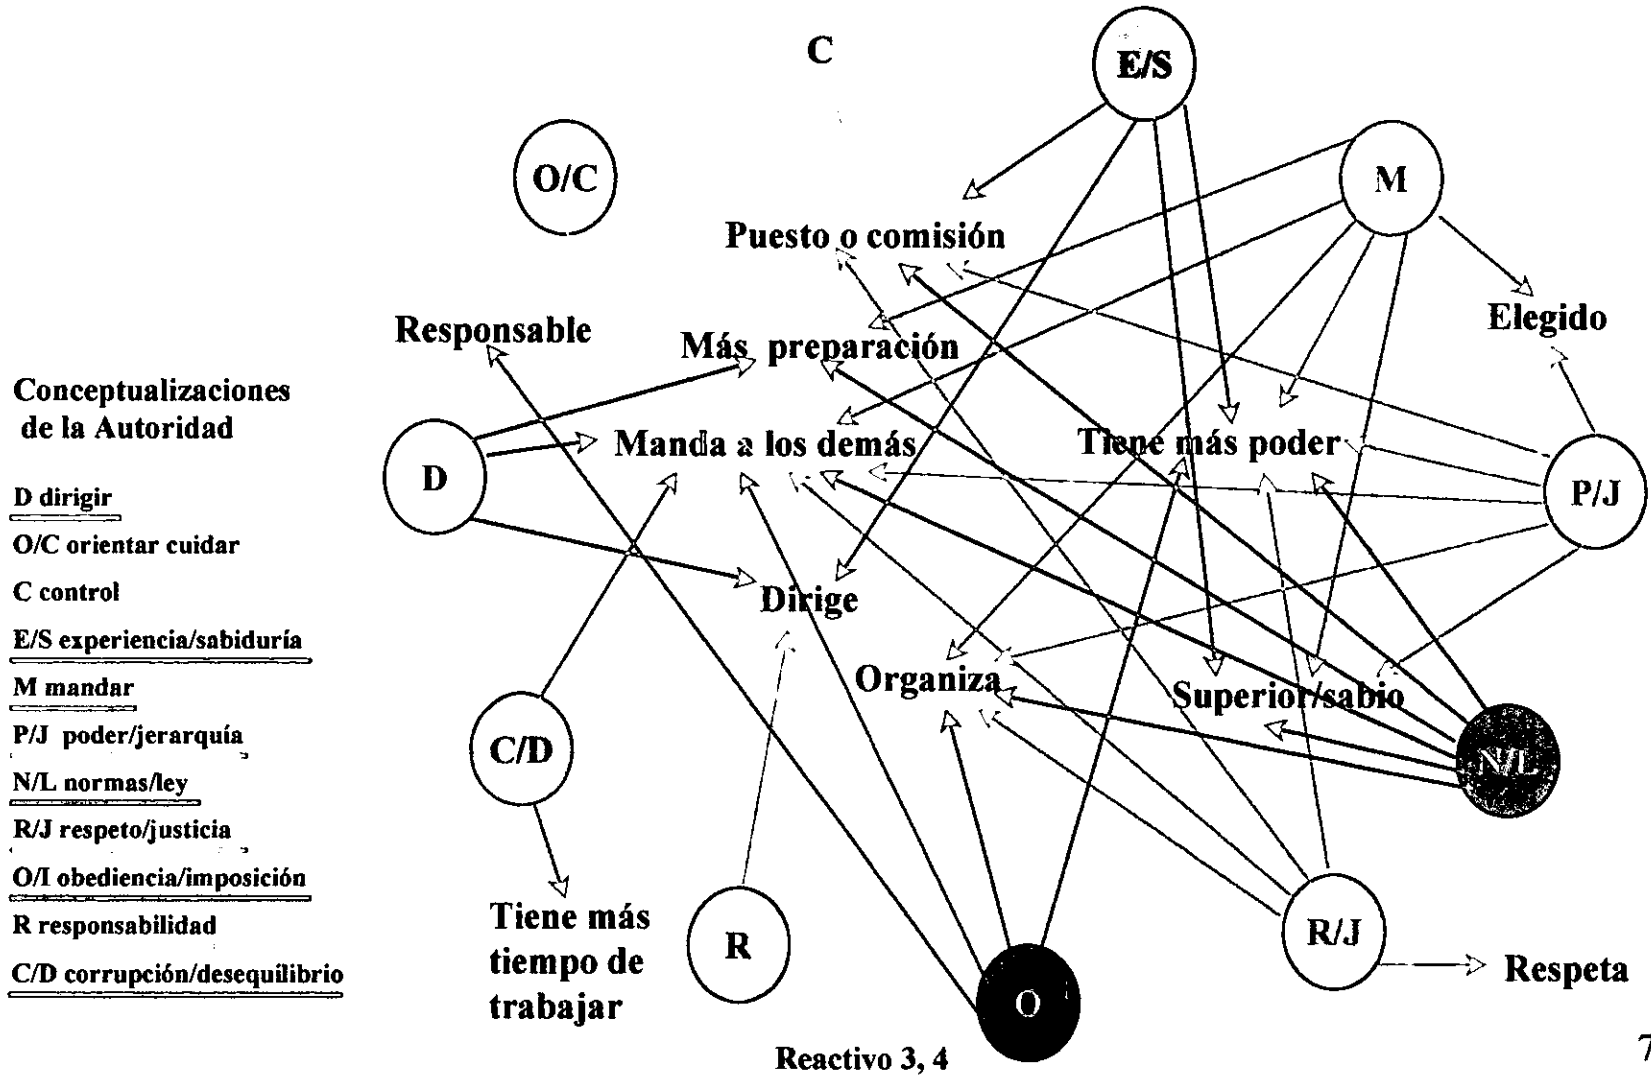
Conceptualizaciones de la Autoridad

D dirigir
O/C orientar cuidar
C control
E/S experiencia/sabiduría
M mandar
P/J poder/jerarquía
N/L normas/ley
R/J respeto/justicia
O/I obediencia/imposición
R responsabilidad
C/D corrupción/desequilibrio

C

E/S

O/C

M

Puesto o comisión

Responsable

Más preparación

Elegido

D

Manda a los demás

Tiene más poder

P/J

Dirige

Organiza

Superior/sabio

C/D

N/L

Tiene más tiempo de trabajar

R

R/J

Respeta

O

Reactivo 3, 4

7